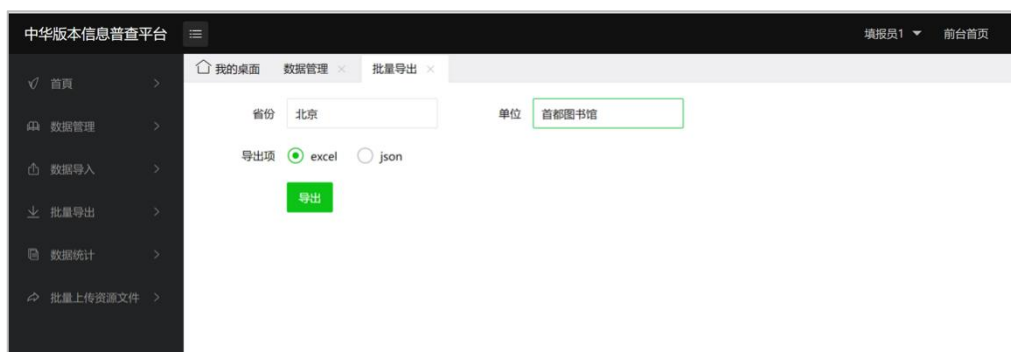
中华版本信息普查平台

填报员1 ▼ 前台首页

首頁 >

数据管理 >

数据导入 >

批量导出 >

数据统计 >

批量上传资源文件 >

我的桌面 数据管理 × 批量导出 ×

省份 北京

单位 首都图书馆

导出项 excel json

导出